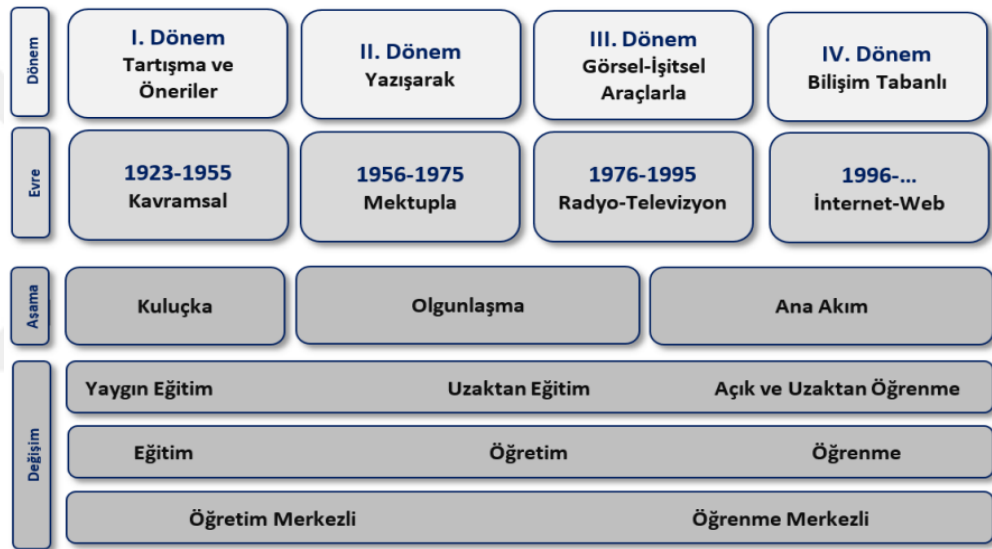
Dönem

I. Dönem
Tartışma ve Öneriler

II. Dönem
Yazışarak

III. Dönem
Görsel-İşitsel Araçlarla

IV. Dönem
Bilişim Tabanlı

Evre

1923-1955
Kavramsal

1956-1975
Mektupla

1976-1995
Radyo-Televizyon

1996-...
İnternet-Web

Aşama

Kuluçka

Olgunlaşma

Ana Akım

Değişim

Yaygın Eğitim

Uzaktan Eğitim

Açık ve Uzaktan Öğrenme

Eğitim

Öğretim

Öğrenme

Öğretim Merkezli

Öğrenme Merkezli